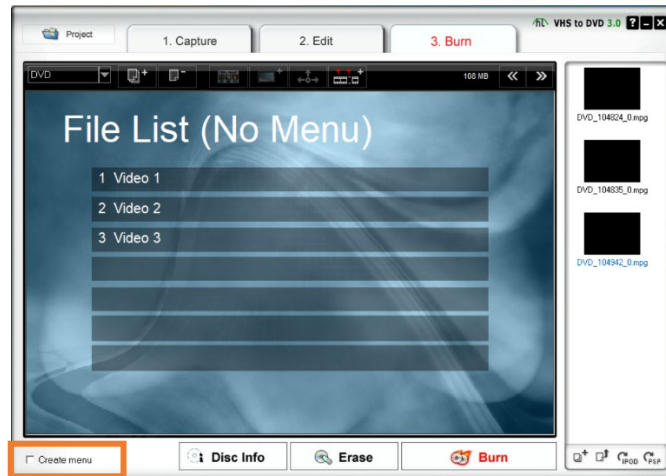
Project

1. Capture

2. Edit

3. Burn

VHS to DVD 3.0 ? – ×

DVD

108 MB

File List (No Menu)

1 Video 1

2 Video 2

3 Video 3

DVD_104824_0.mpg

DVD_104835_0.mpg

DVD_104942_0.mpg

Create menu

Disc Info

Erase

Burn

IPOD PSP